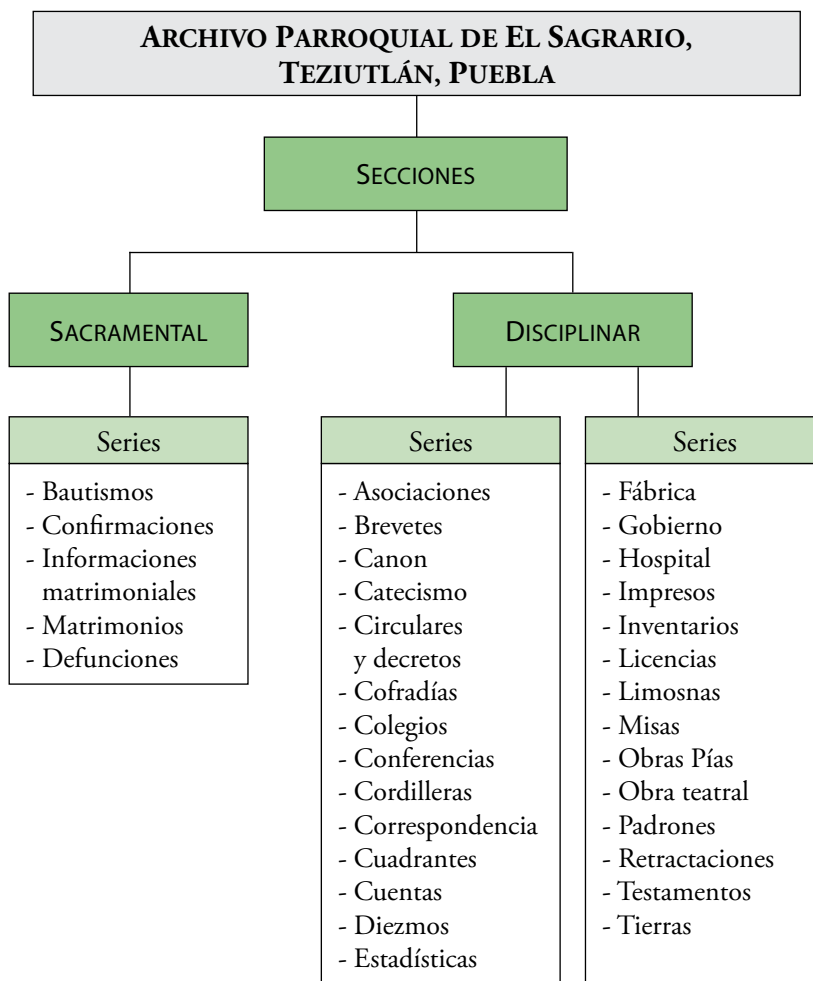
ARCHIVO PARROQUIAL DE EL SAGRARIO, TEZIUTLÁN, PUEBLA

SECCIONES

SACRAMENTAL

DISCIPLINAR

Series

- Bautismos
- Confirmaciones
- Informaciones matrimoniales
- Matrimonios
- Defunciones

Series

- Asociaciones
- Brevetes
- Canon
- Catecismo
- Circulares y decretos
- Cofradías
- Colegios
- Conferencias
- Cordilleras
- Correspondencia
- Cuadrantes
- Cuentas
- Diezmos
- Estadísticas

Series

- Fábrica
- Gobierno
- Hospital
- Impresos
- Inventarios
- Licencias
- Limosnas
- Misas
- Obras Pías
- Obra teatral
- Padrones
- Retractaciones
- Testamentos
- Tierras